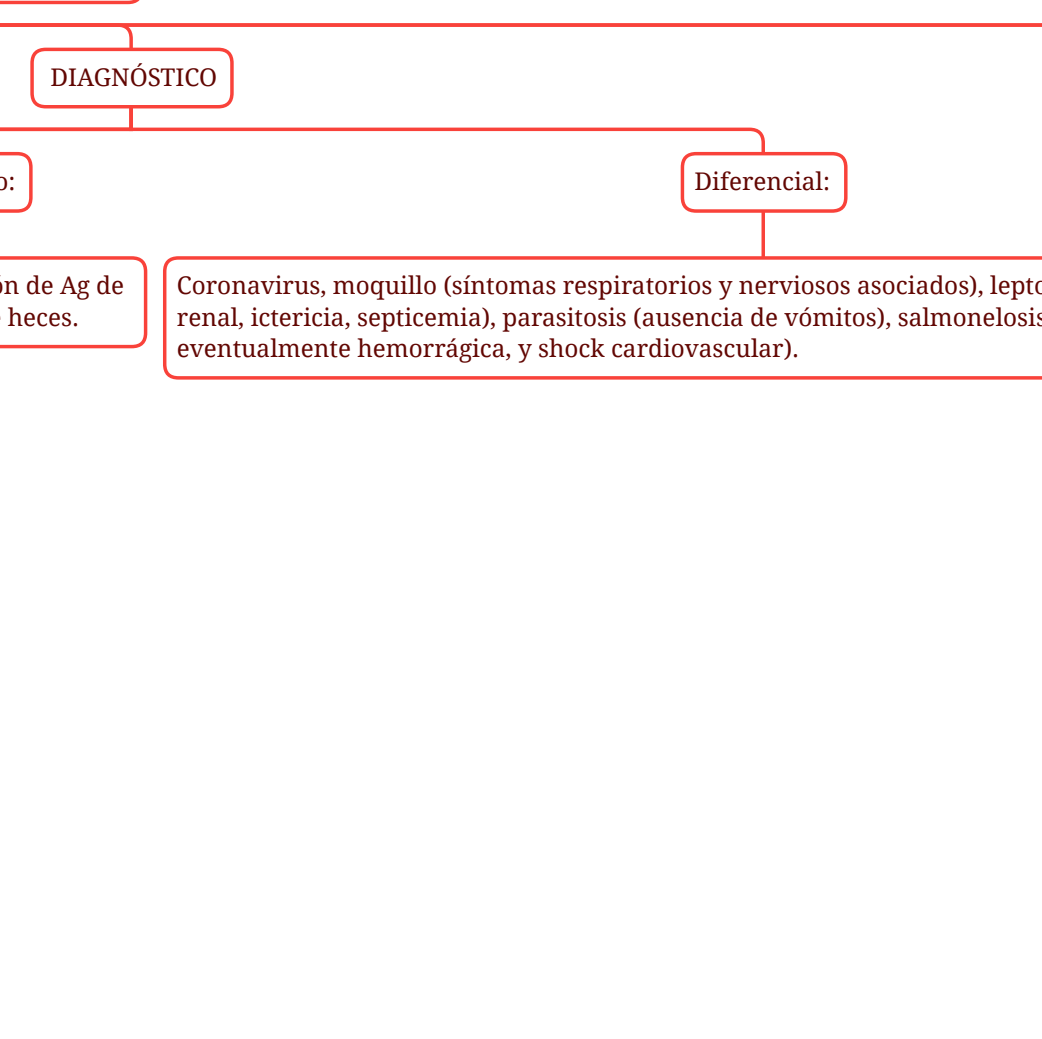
DIAGNÓSTICO

o:

ón de Ag de
heces.

Diferencial:

Coronavirus, moquillo (síntomas respiratorios y nerviosos asociados), lepto
renal, ictericia, septicemia), parasitosis (ausencia de vómitos), salmonelosis
eventualmente hemorrágica, y shock cardiovascular).